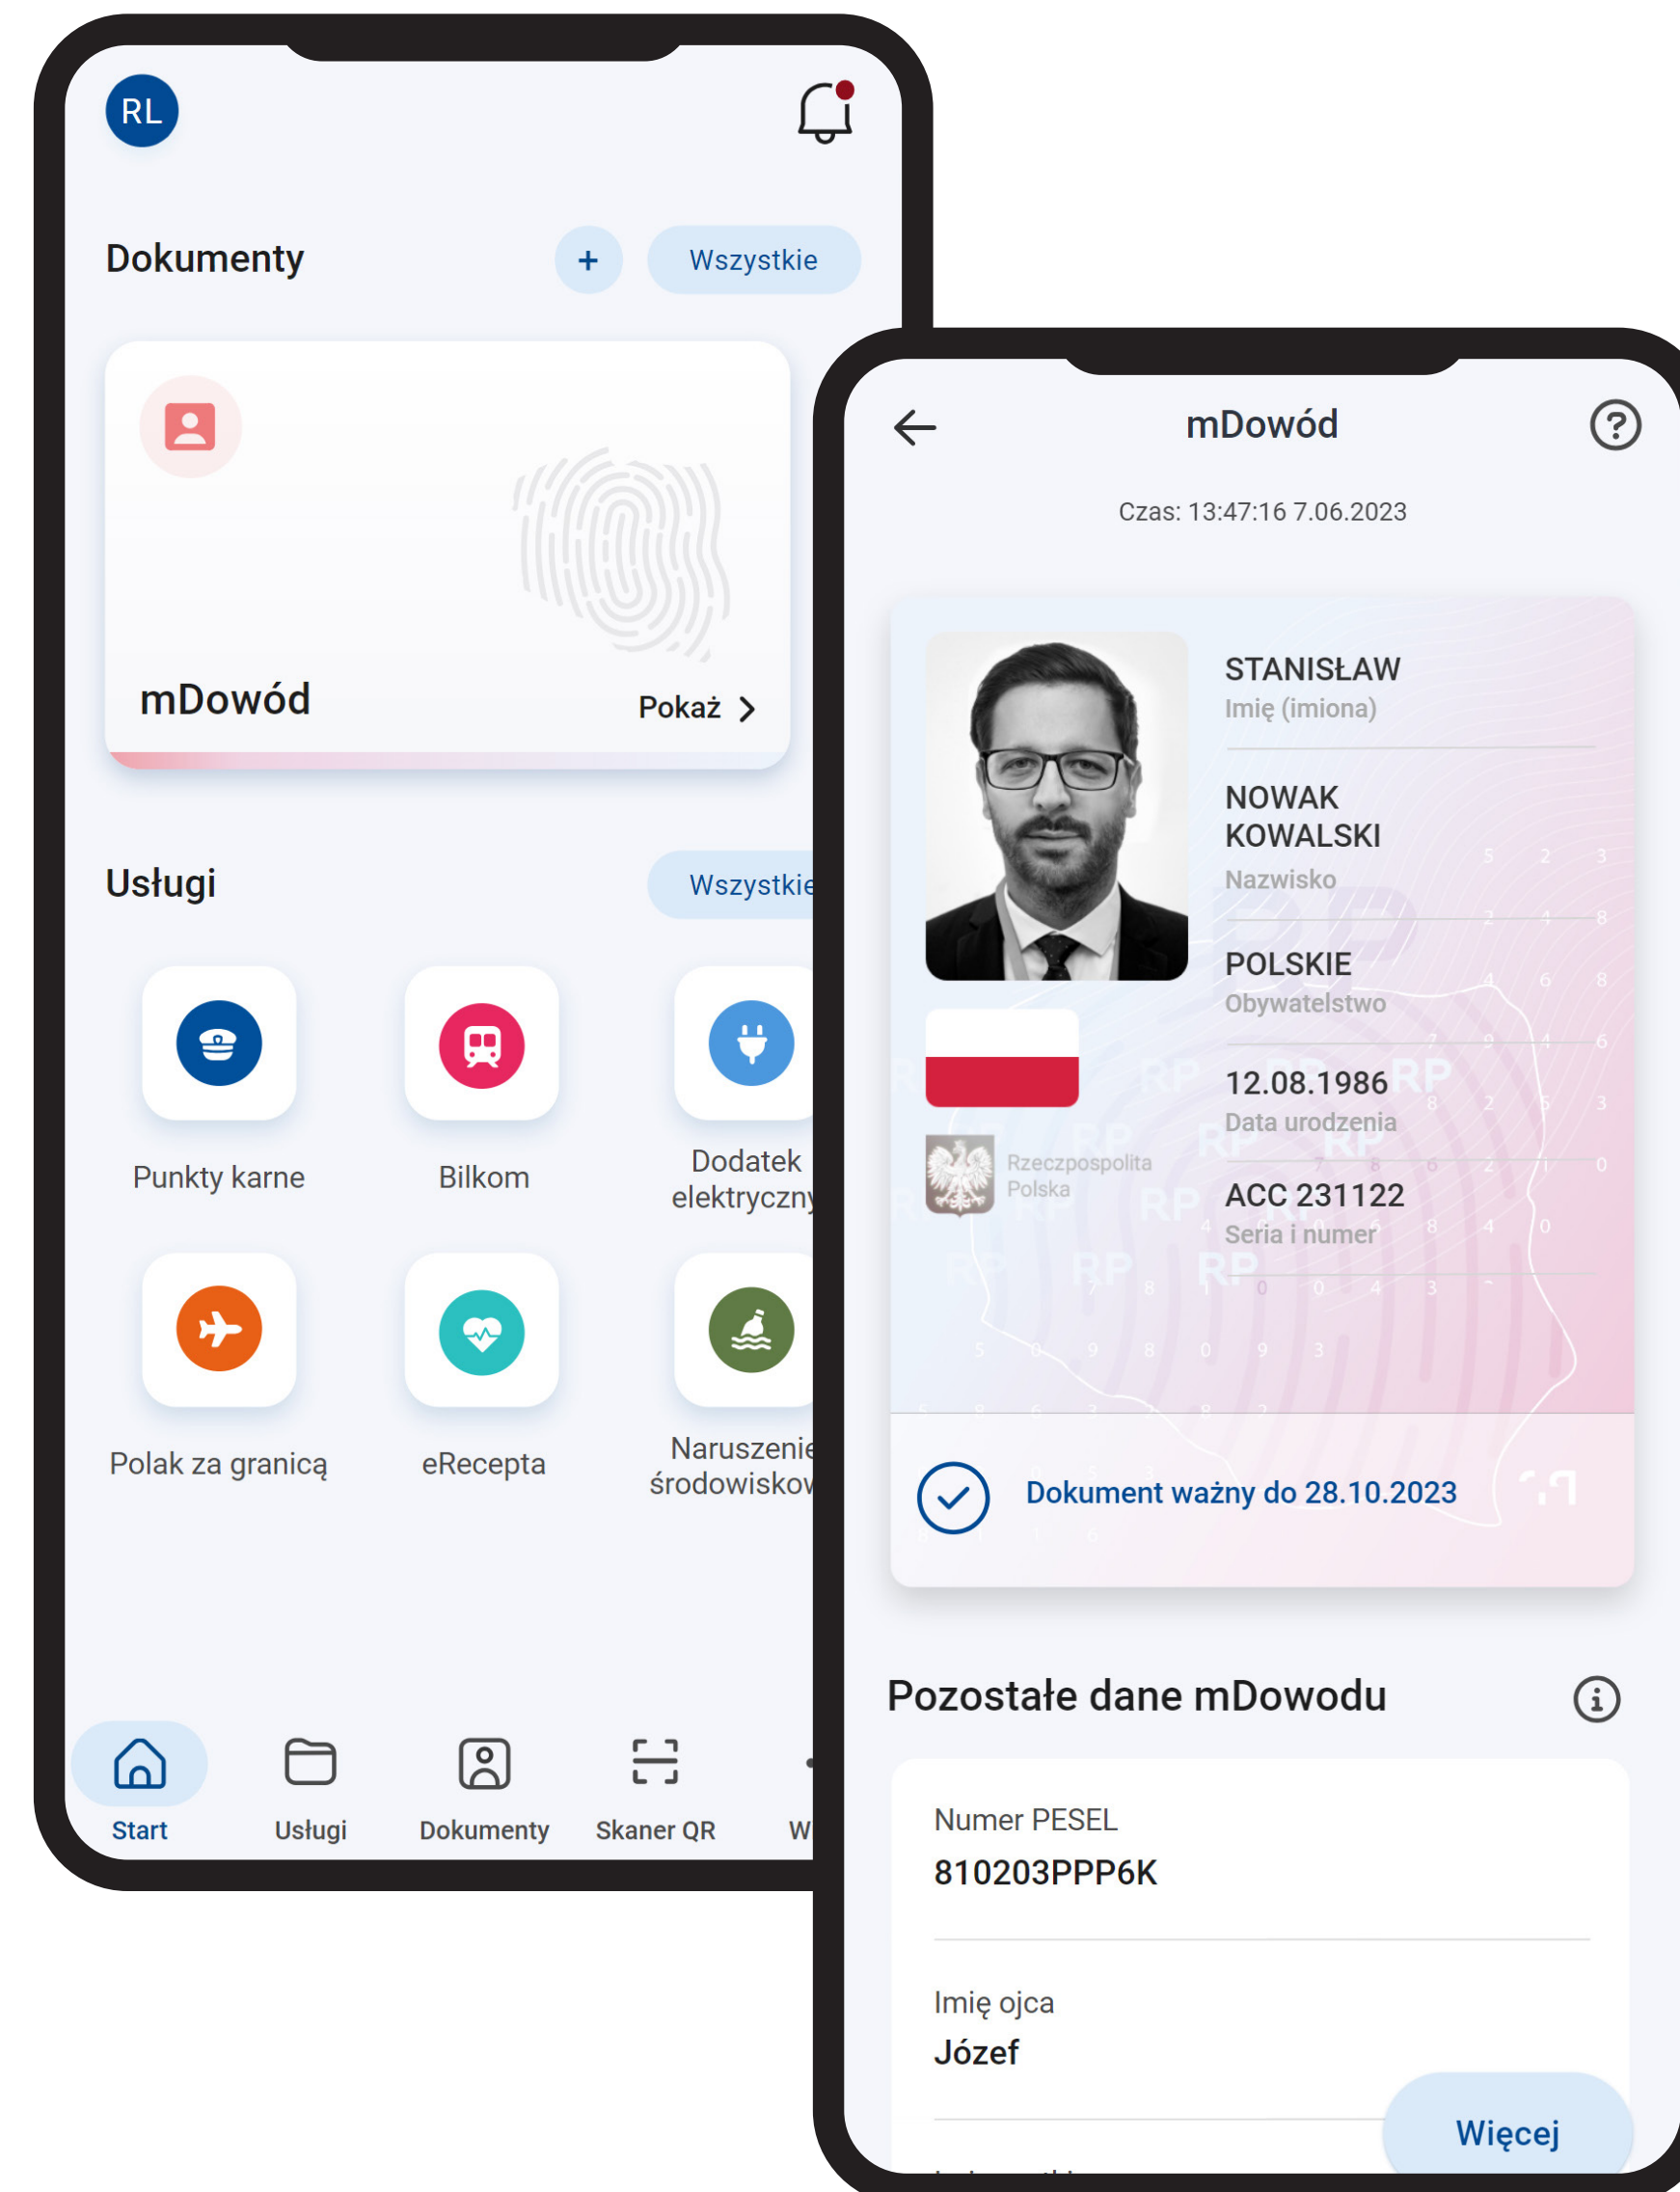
RL

Dokumenty

+

Wszystkie

mDowód

Pokaż >

Usługi

Wszystkie

Punkty karne

Bilkom

Dodatek elektryczny

Polak za granicą

eRecepta

Naruszenie środowiskow

Start

Usługi

Dokumenty

Skaner QR

W

mDowód

Czas: 13:47:16 7.06.2023

STANISŁAW
Imię (imiona)

NOWAK KOWALSKI
Nazwisko

POLSKIE
Obywatelstwo

12.08.1986
Data urodzenia

Rzeczpospolita Polska

ACC 231122
Seria i numer

Dokument ważny do 28.10.2023

Pozostałe dane mDowodu

Numer PESEL
810203PPP6K

Imię ojca
Józef

Więcej

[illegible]